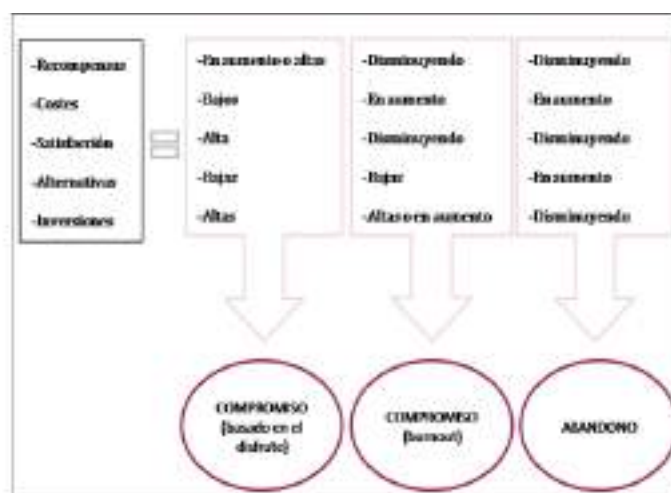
-Recompensas
-Costes
-Satisfacción
-Alternativas
-Inversiones

-En aumento o altas
-Bajos
-Alta
-Bajas
-Altas

-Disminuyendo
-En aumento
-Disminuyendo
-Bajas
-Altas o en aumento

-Disminuyendo
-En aumento
-Disminuyendo
-En aumento
-Disminuyendo

COMPROMISO (basado en el disfrute)

COMPROMISO (burnout)

ABANDONO